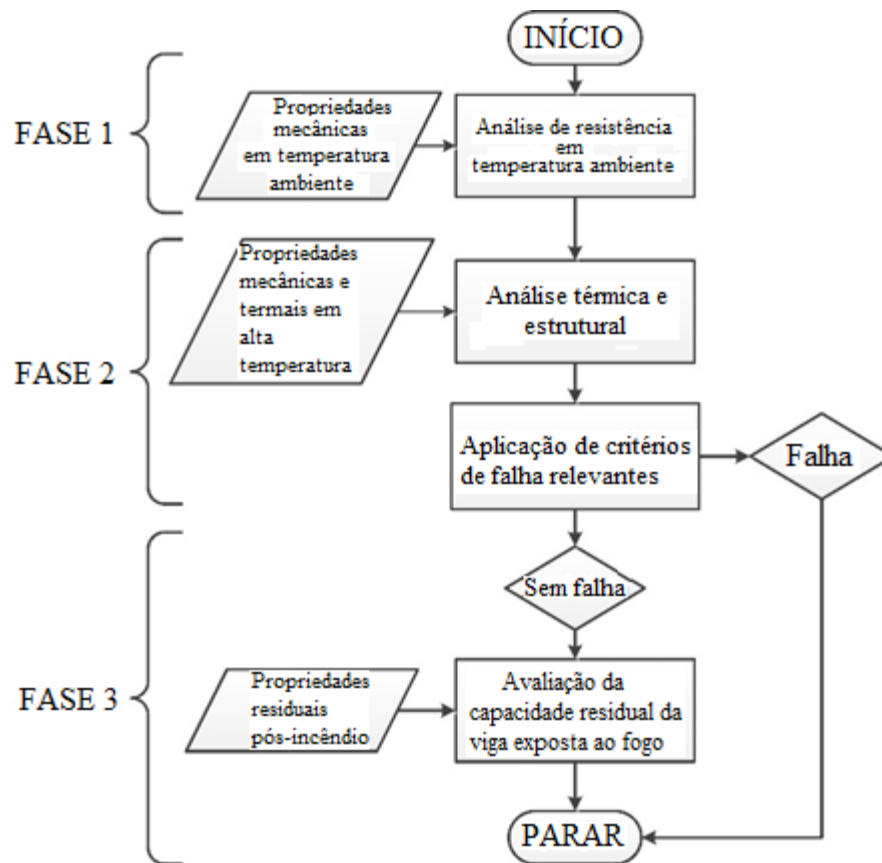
INÍCIO

FASE 1

Propriedades mecânicas em temperatura ambiente

Análise de resistência em temperatura ambiente

FASE 2

Propriedades mecânicas e termais em alta temperatura

Análise térmica e estrutural

Aplicação de critérios de falha relevantes

Falha

FASE 3

Sem falha

Propriedades residuais pós-incêndio

Avaliação da capacidade residual da viga exposta ao fogo

PARAR